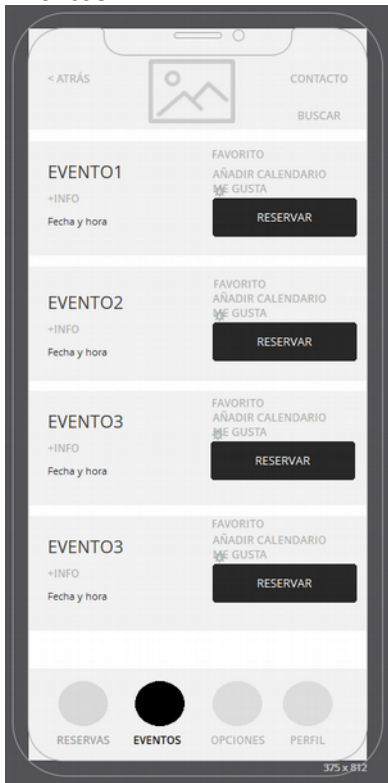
< ATRÁS

CONTACTO

BUSCAR

EVENTO1
+INFO
Fecha y hora

FAVORITO
AÑADIR CALENDARIO
ME GUSTA
RESERVAR

EVENTO2
+INFO
Fecha y hora

FAVORITO
AÑADIR CALENDARIO
ME GUSTA
RESERVAR

EVENTO3
+INFO
Fecha y hora

FAVORITO
AÑADIR CALENDARIO
ME GUSTA
RESERVAR

EVENTO3
+INFO
Fecha y hora

FAVORITO
AÑADIR CALENDARIO
ME GUSTA
RESERVAR

RESERVAS
EVENTOS
OPCIONES
PERFIL

375 x 812